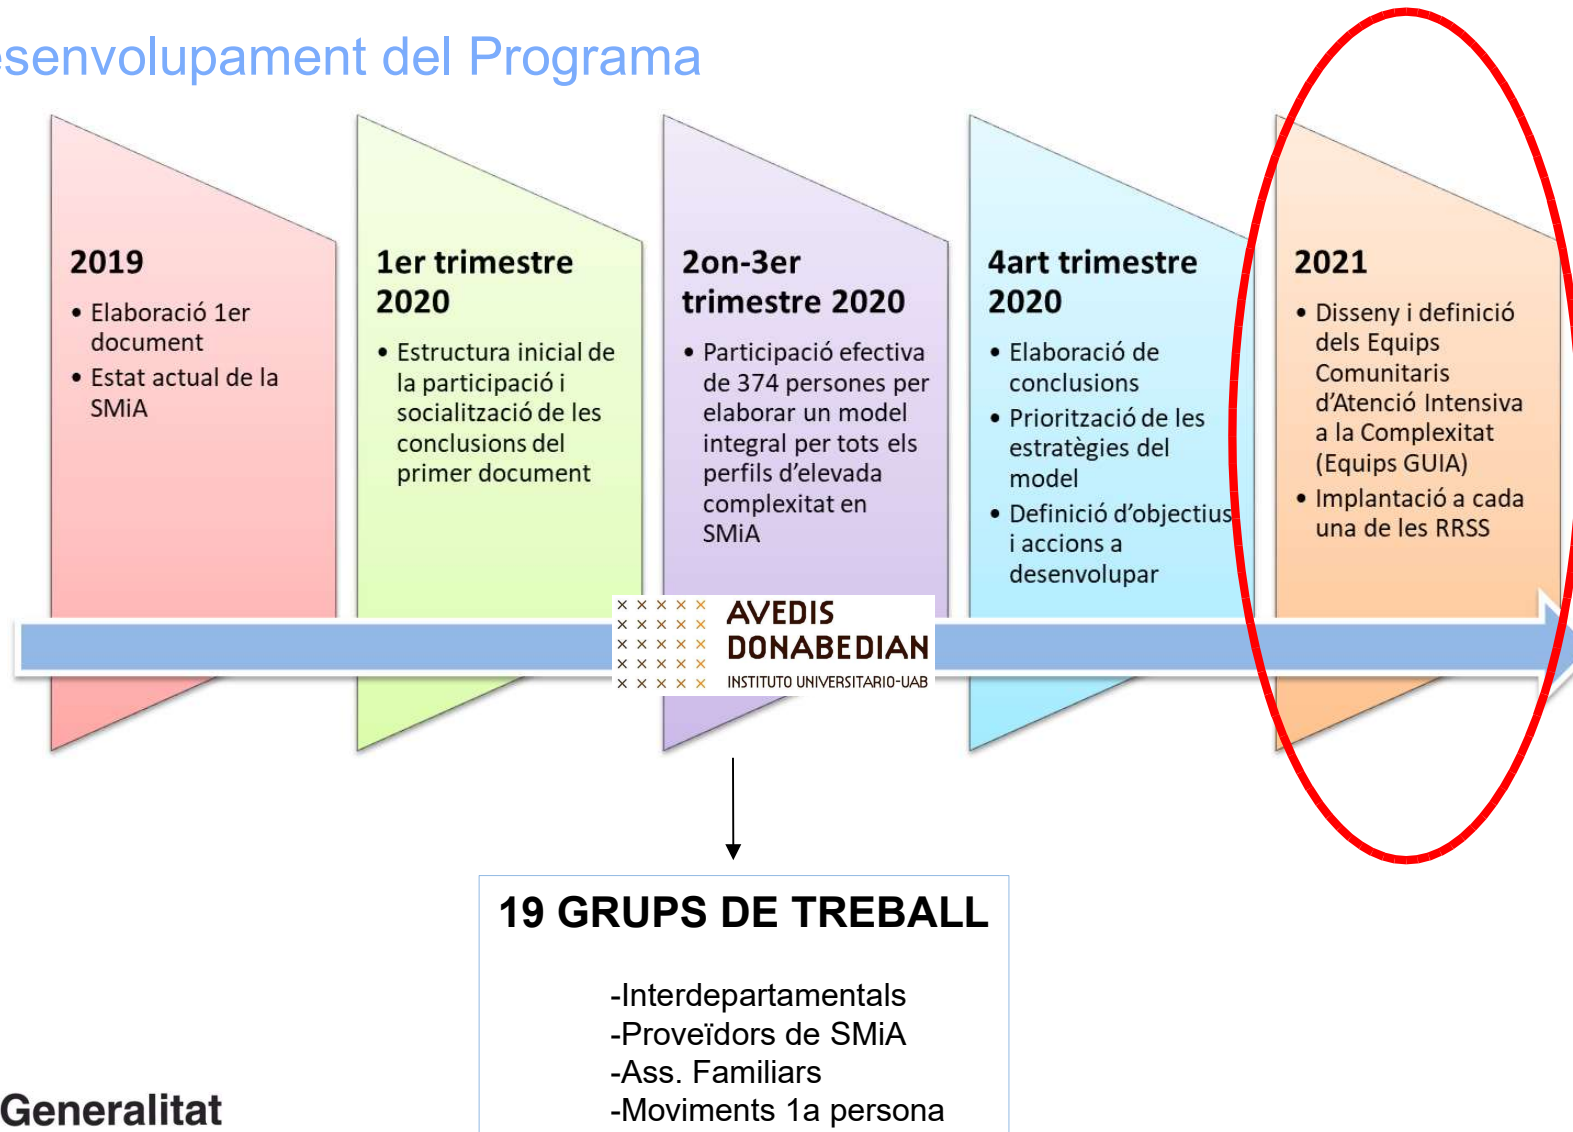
senvolupament del Programa

2019
• Elaboració 1er document
• Estat actual de la SMiA

1er trimestre 2020
• Estructura inicial de la participació i socialització de les conclusions del primer document

2on-3er trimestre 2020
• Participació efectiva de 374 persones per elaborar un model integral per tots els perfils d'elevada complexitat en SMiA

4art trimestre 2020
• Elaboració de conclusions
• Priorització de les estratègies del model
• Definició d'objectius i accions a desenvolupar

2021
• Disseny i definició dels Equips Comunitaris d'Atenció Intensiva a la Complexitat (Equips GUIA)
• Implantació a cada una de les RRSS

AVEDIS DONABEDIAN
INSTITUTO UNIVERSITARIO-UAB

19 GRUPS DE TREBALL

-Interdepartamentals
-Proveïdors de SMiA
-Ass. Familiars
-Moviments 1a persona

Generalitat